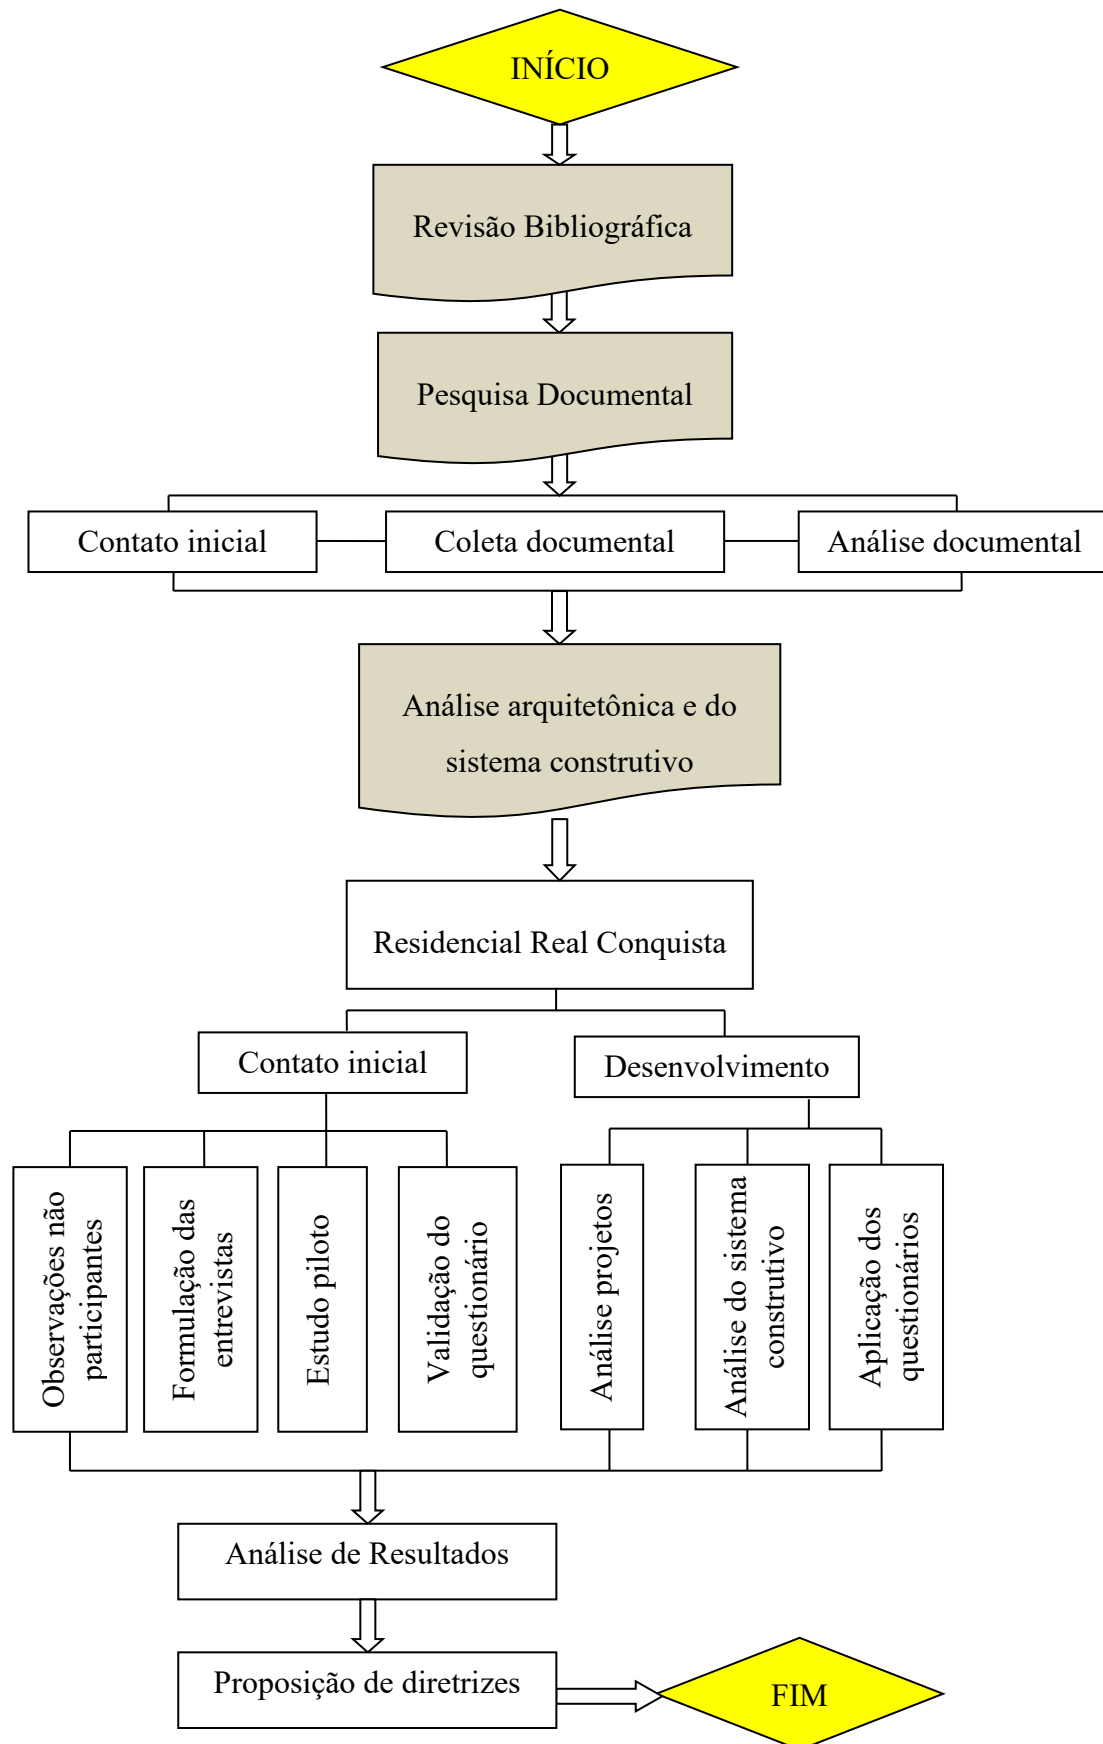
INÍCIO

Revisão Bibliográfica

Pesquisa Documental

Contato inicial

Coleta documental

Análise documental

Análise arquitetônica e do sistema construtivo

Residencial Real Conquista

Contato inicial

Desenvolvimento

Observações não participantes

Formulação das entrevistas

Estudo piloto

Validação do questionário

Análise projetos

Análise do sistema construtivo

Aplicação dos questionários

Análise de Resultados

Proposição de diretrizes

FIM